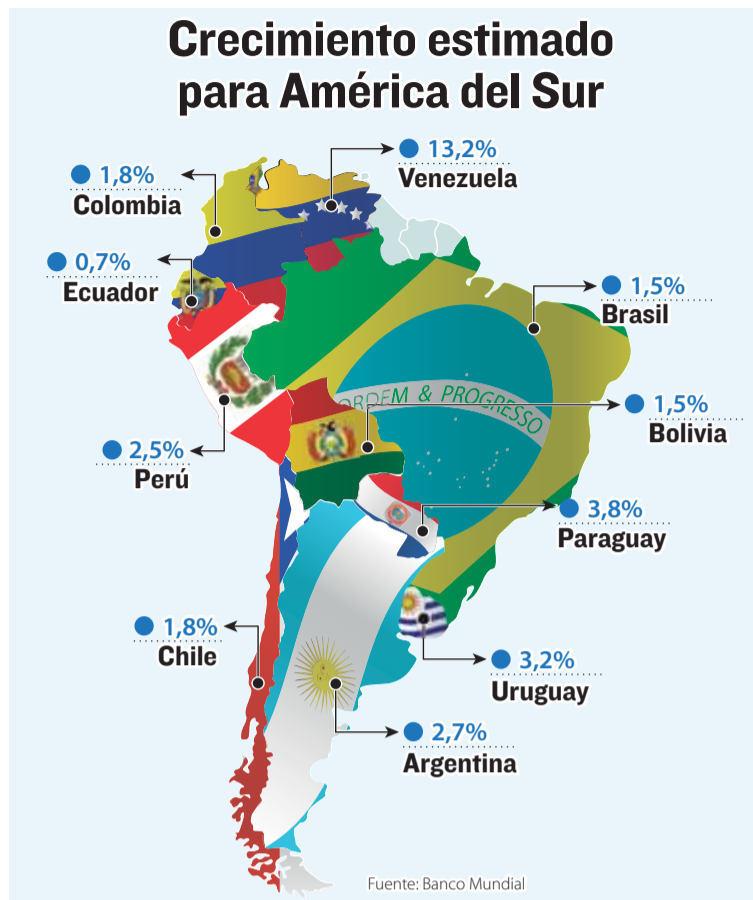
Crecimiento estimado para América del Sur

1,8%
Colombia

13,2%
Venezuela

0,7%
Ecuador

1,5%
Brasil

ORDEM E PROGRESSO

1,5%
Bolivia

2,5%
Perú

3,8%
Paraguay

1,8%
Chile

3,2%
Uruguay

2,7%
Argentina

Fuente: Banco Mundial